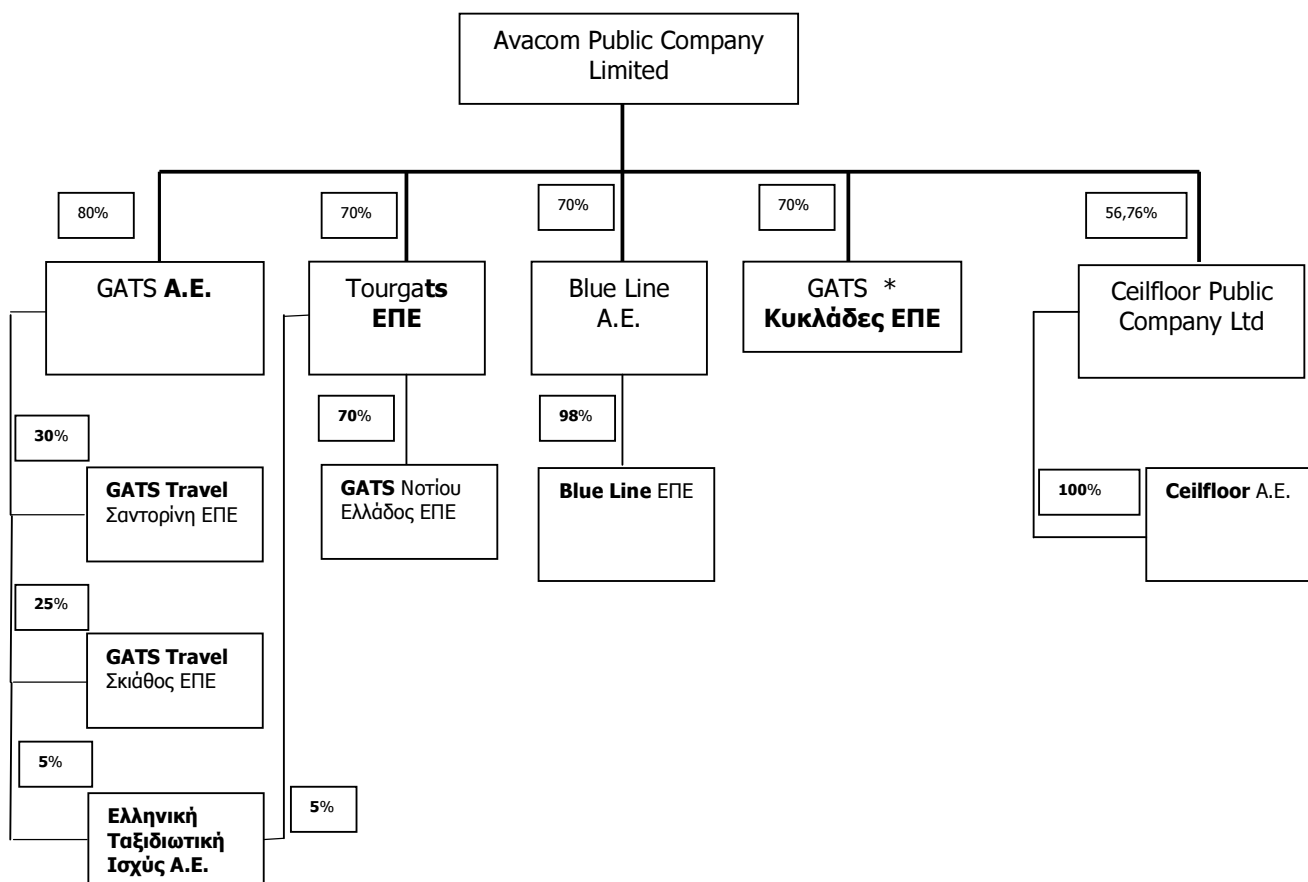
Avacom Public Company Limited

80%

70%

70%

70%

56,76%

GATS **A.E.**

Tourga**ts** **ΕΠΕ**

Blue Line A.E.

GATS * **Κυκλάδες ΕΠΕ**

Ceilfloor Public Company Ltd

**30**%

**GATS Travel** Σαντορίνη ΕΠΕ

**25**%

**GATS Travel** Σκιάθος ΕΠΕ

**5**%

**Ελληνική Ταξιδιωτική Ισχύς Α.Ε.**

**70**%

**GATS** Νοτίου Ελλάδος ΕΠΕ

**5**%

**98**%

**Blue Line** ΕΠΕ

**100**%

**Ceilfloor** A.E.